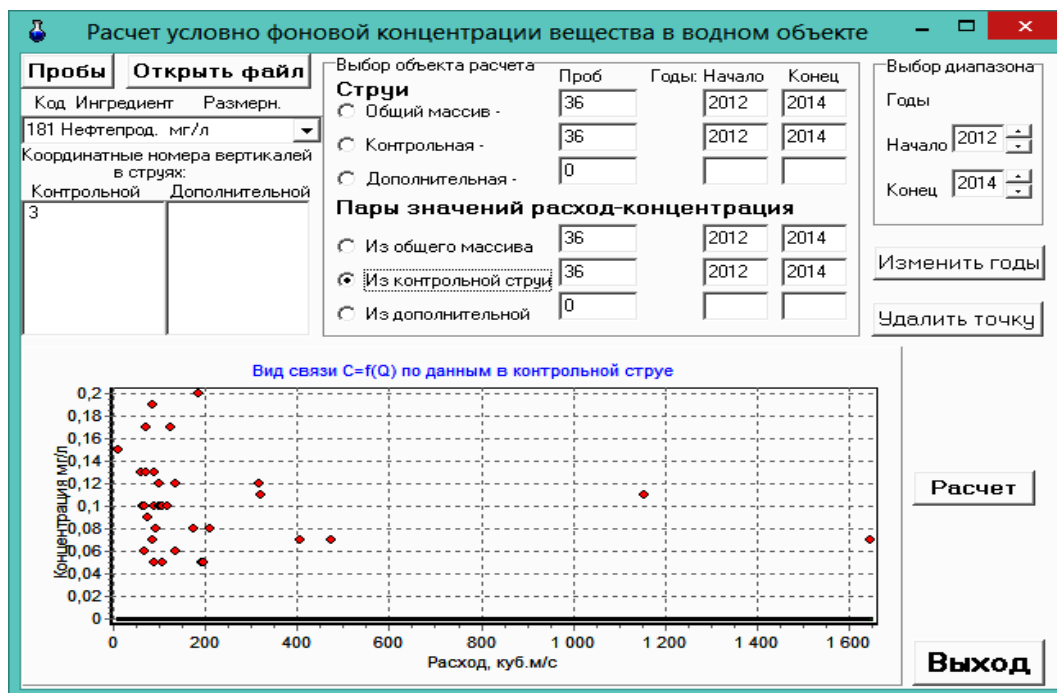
Расчет условно фоновой концентрации вещества в водном объекте

Пробы
Открыть файл
Код Ингредиент Размерн.
181 Нефтепрод. мг/л
Координатные номера вертикалей в струях:
Контрольной Дополнительной
3

Выбор объекта расчета
Проб Годы: Начало Конец
Струи
Общий массив - 36 2012 2014
Контрольная - 36 2012 2014
Дополнительная - 0
Пары значений расход-концентрация
Из общего массива 36 2012 2014
Из контрольной струи 36 2012 2014
Из дополнительной 0

Выбор диапазона
Годы
Начало 2012
Конец 2014

Изменить годы
Удалить точку

Вид связи C=f(Q) по данным в контрольной струе
Концентрация мг/л
0,2
0,18
0,16
0,14
0,12
0,1
0,08
0,06
0,04
0,02
0
0 200 400 600 800 1 000 1 200 1 400 1 600
Расход, куб.м/с

Расчет
Выход